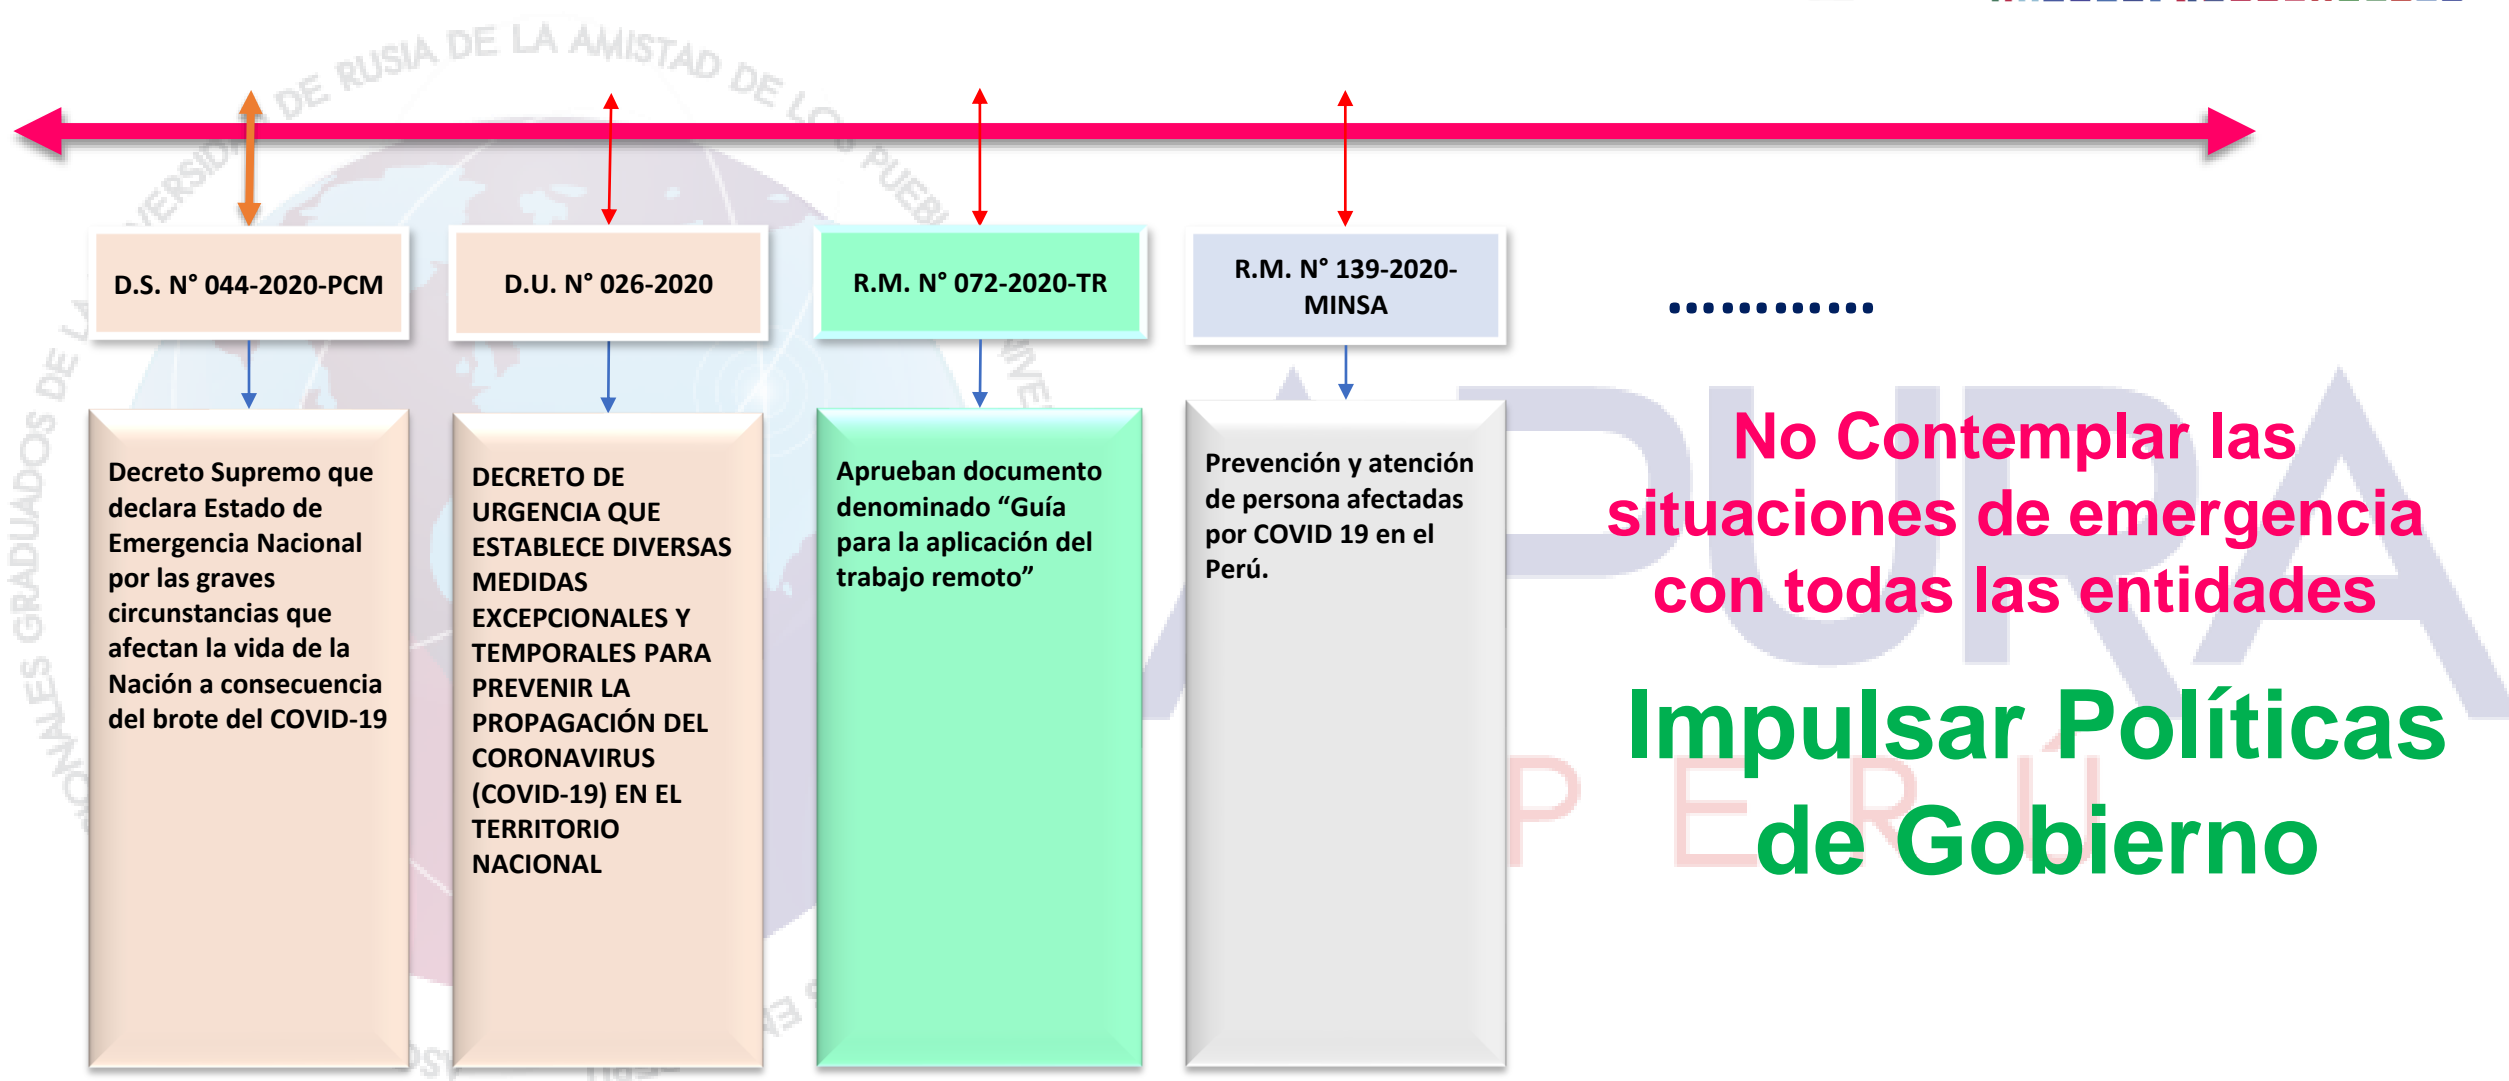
D.S. N° 044-2020-PCM

Decreto Supremo que declara Estado de Emergencia Nacional por las graves circunstancias que afectan la vida de la Nación a consecuencia del brote del COVID-19

D.U. N° 026-2020

DECRETO DE URGENCIA QUE ESTABLECE DIVERSAS MEDIDAS EXCEPCIONALES Y TEMPORALES PARA PREVENIR LA PROPAGACIÓN DEL CORONAVIRUS (COVID-19) EN EL TERRITORIO NACIONAL

R.M. N° 072-2020-TR

Aprueban documento denominado "Guía para la aplicación del trabajo remoto"

R.M. N° 139-2020-MINSA

Prevención y atención de persona afectadas por COVID 19 en el Perú.

............

No Contemplar las situaciones de emergencia con todas las entidades

Impulsar Políticas de Gobierno